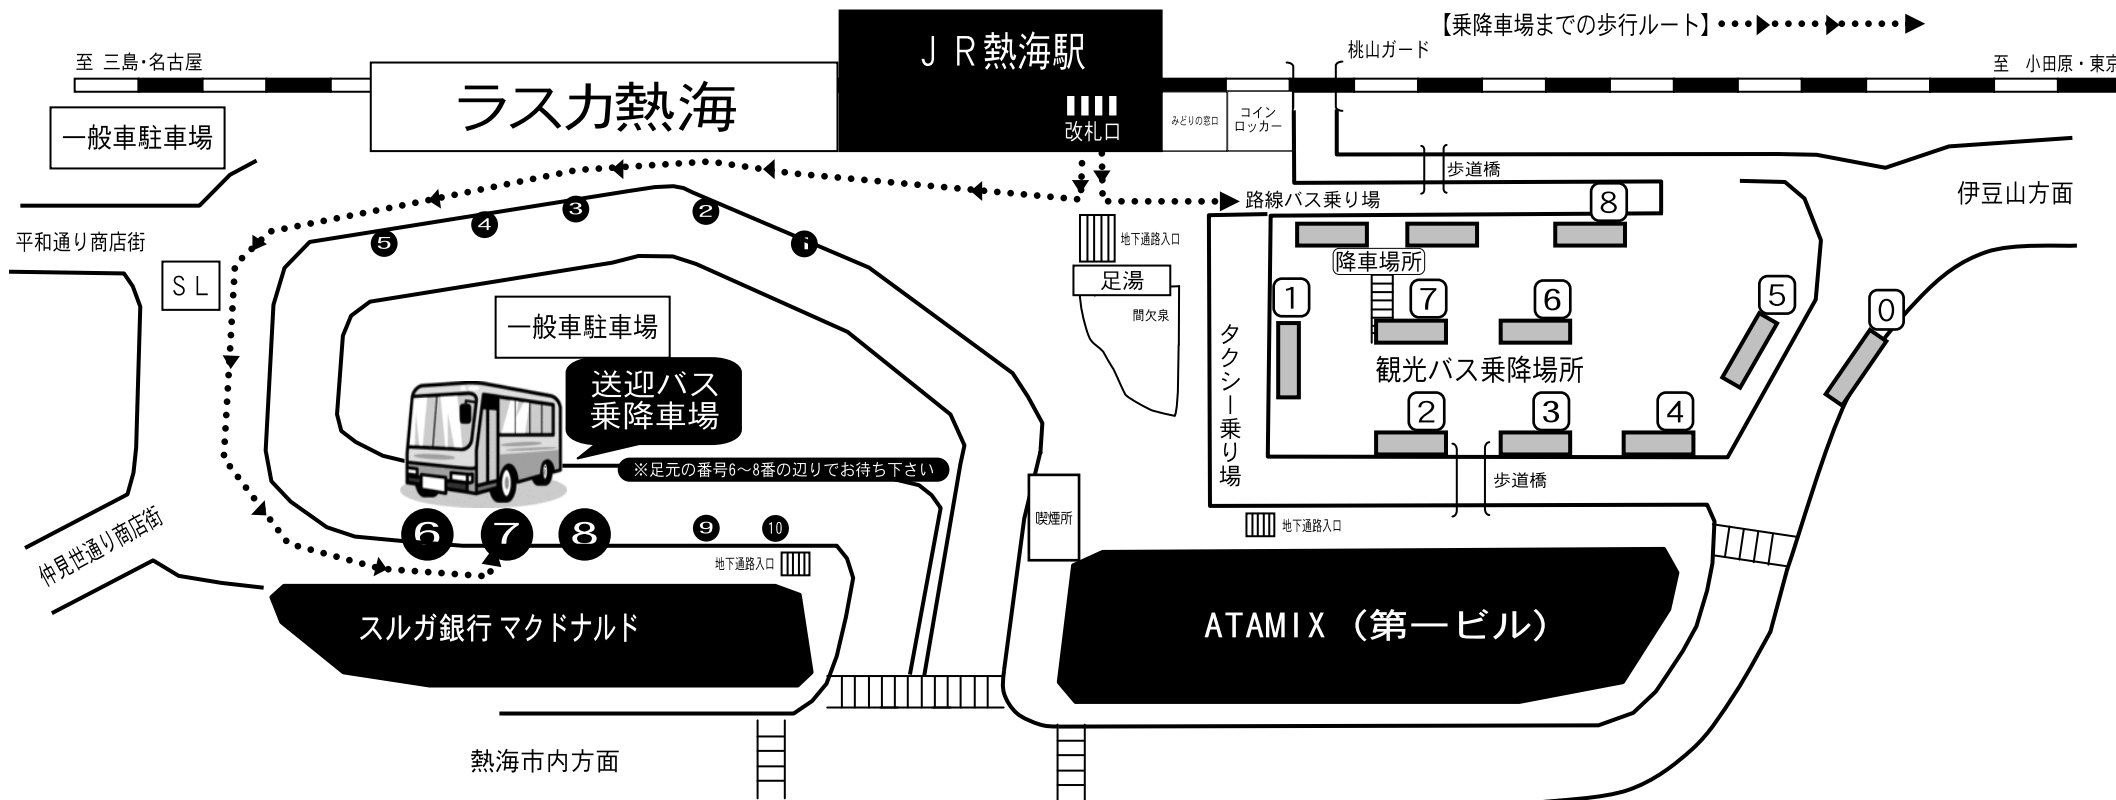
【乗降車場までの歩行ルート】

至 三島・名古屋

ＪＲ熱海駅

至 小田原・東京

桃山ガード

ラスカ熱海

改札口

みどりの窓口

コインロッカー

一般車駐車場

歩道橋

伊豆山方面

路線バス乗り場

8

平和通り商店街

SL

5 4 3 2 1

地下通路入口

足湯

間欠泉

降車場所

1 7 6 5 0

一般車駐車場

タクシー乗り場

観光バス乗降場所

送迎バス
乗降車場

2 3 4

※足元の番号6～8番の辺りでお待ち下さい

歩道橋

仲見世通り商店街

6 7 8 9 10

地下通路入口

喫煙所

地下通路入口

スルガ銀行 マクドナルド

ATAMIX（第一ビル）

熱海市内方面